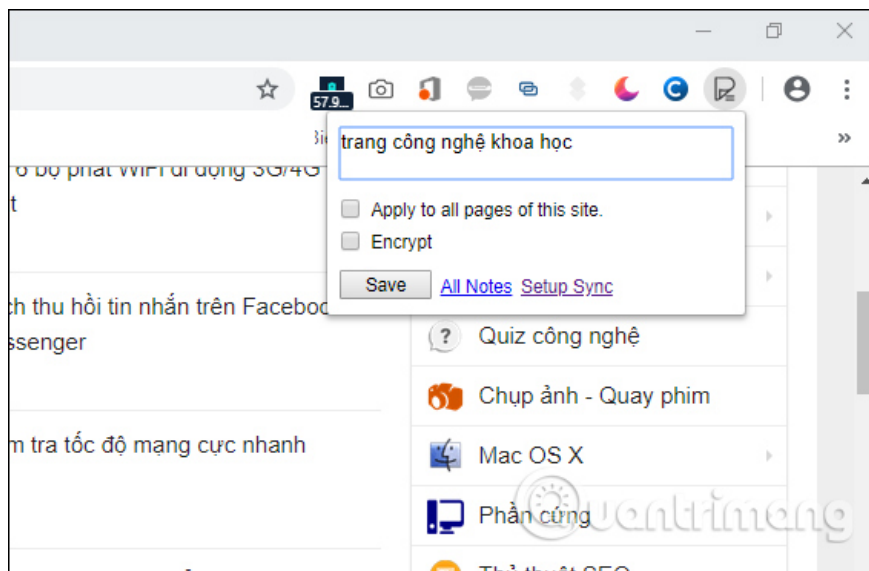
57.9...

Bi

»

trang công nghệ khoa học

Apply to all pages of this site.

Encrypt

Save All Notes Setup Sync

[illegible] bộ phát WiFi di động 3G/4G
t

ch thu hồi tin nhắn trên Faceboo
ssenger

m tra tốc độ mạng cực nhanh

Quiz công nghệ

Chụp ảnh - Quay phim

Mac OS X

Phần cứng

Thủ thuật SEO

uantrimang